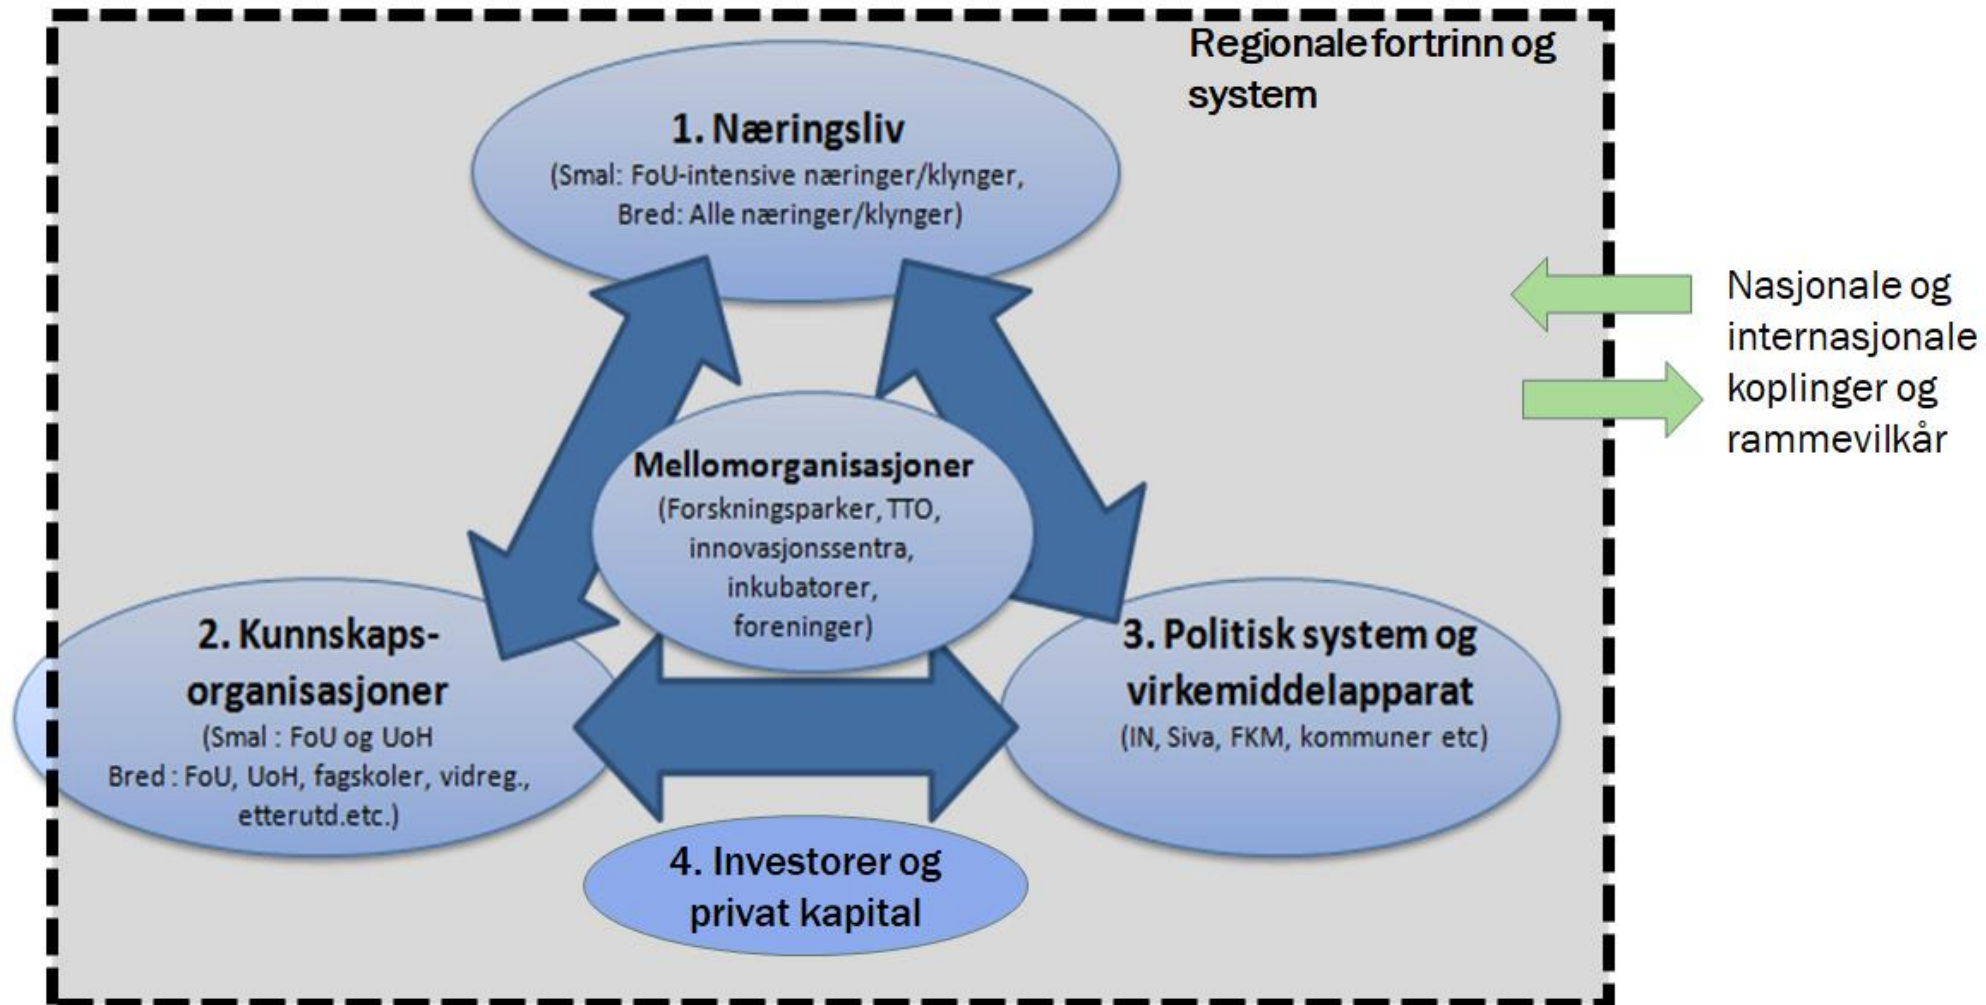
Regionale fortrinn og system

1. Næringsliv
(Smal: FoU-intensive næringer/klynger, Bred: Alle næringer/klynger)

Nasjonale og internasjonale koplinger og rammevilkår

Mellomorganisasjoner
(Forskningsparker, TTO, innovasjonssentra, inkubatorer, foreninger)

2. Kunnskaps-organisasjoner
(Smal : FoU og UoH
Bred : FoU, UoH, fagskoler, vidreg., etterutd.etc.)

3. Politisk system og virkemiddelapparat
(IN, Siva, FKM, kommuner etc)

4. Investorer og privat kapital